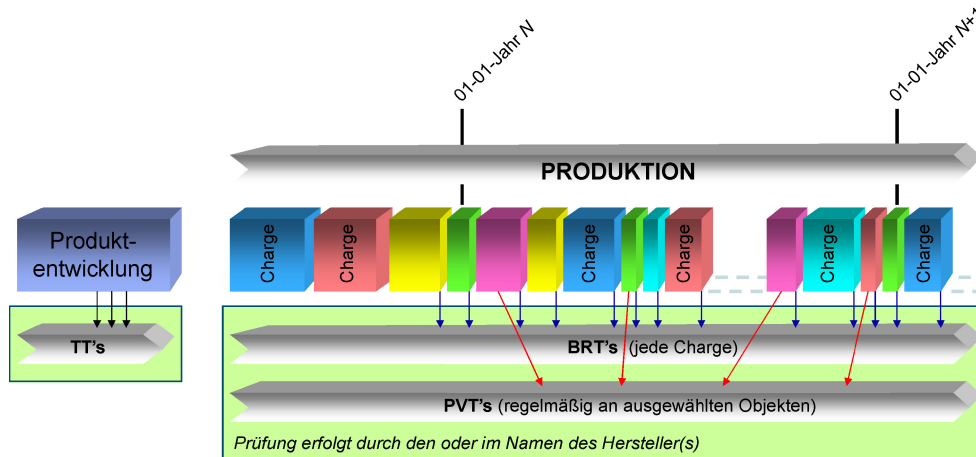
01-01-Jahr N

01-01-Jahr N+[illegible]

PRODUKTION

Produktentwicklung

Charge

Charge

Charge

Charge

Charge

Charge

TT's

BRT's (jede Charge)

PVT's (regelmäßig an ausgewählten Objekten)

Prüfung erfolgt durch den oder im Namen des Hersteller(s)